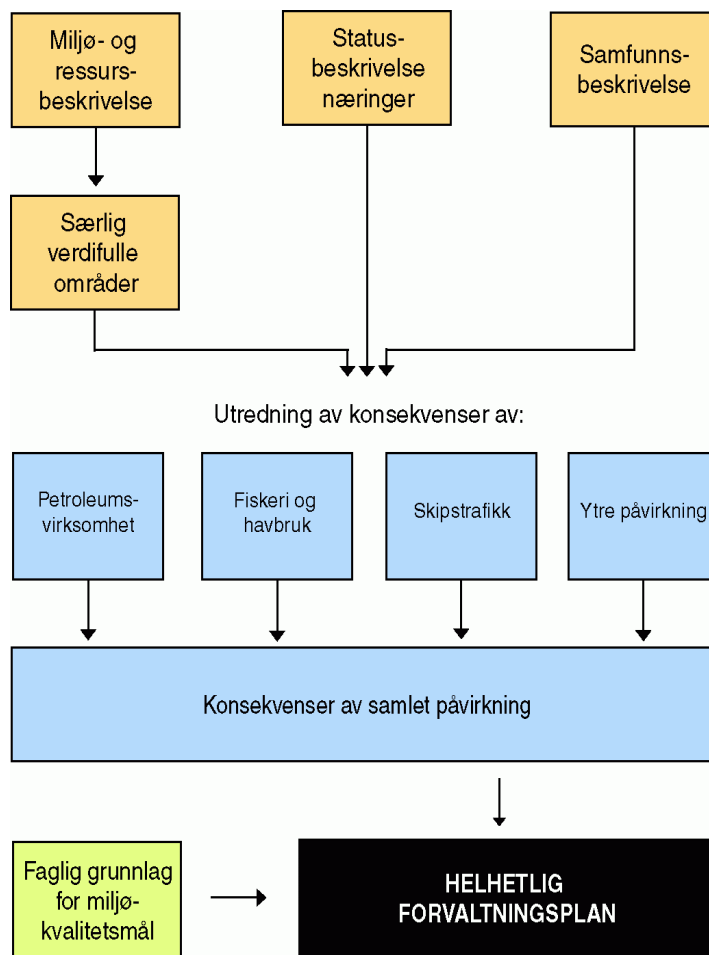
Miljø- og ressursbeskrivelse

Statusbeskrivelse næringer

Samfunnsbeskrivelse

Særlig verdifulle områder

Utredning av konsekvenser av:

Petroleumsvirksomhet

Fiskeri og havbruk

Skipstrafikk

Ytre påvirkning

Konsekvenser av samlet påvirkning

Faglig grunnlag for miljøkvalitetsmål

HELHETLIG FORVALTNINGSPLAN